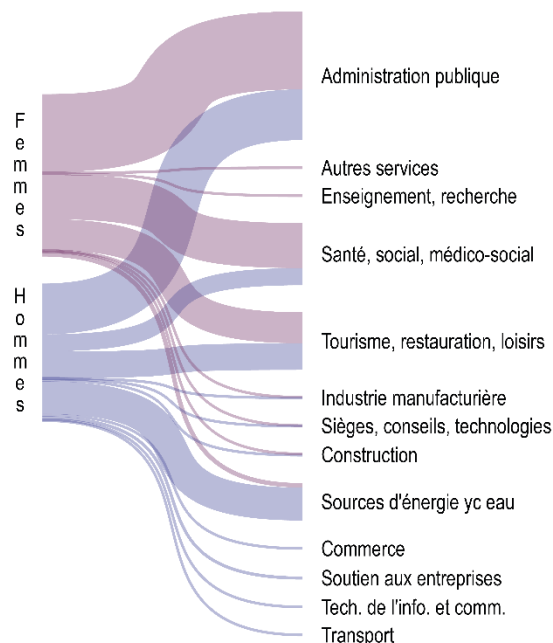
Femmes

Hommes

Administration publique

Autres services

Enseignement, recherche

Santé, social, médico-social

Tourisme, restauration, loisirs

Industrie manufacturière

Sièges, conseils, technologies

Construction

Sources d'énergie yc eau

Commerce

Soutien aux entreprises

Tech. de l'info. et comm.

Transport